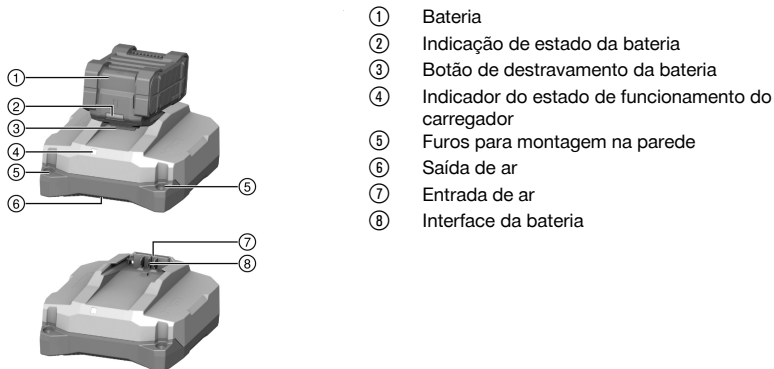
①
②
③
④
⑤
⑤
⑥
⑦
⑧

① Bateria
② Indicação de estado da bateria
③ Botão de destravamento da bateria
④ Indicador do estado de funcionamento do carregador
⑤ Furos para montagem na parede
⑥ Saída de ar
⑦ Entrada de ar
⑧ Interface da bateria